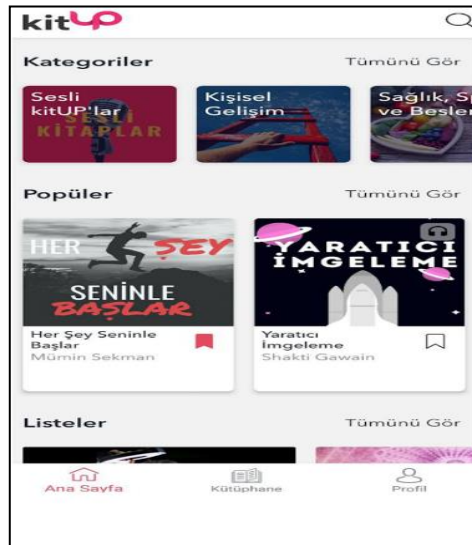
kitUP

Kategoriler
Tümünü Gör

Sesli kitUP'lar
SESLİ KİTAPLAR

Kişisel Gelişim

Sağlık, S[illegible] ve Besle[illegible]

Popüler
Tümünü Gör

HER ŞEY SENİNLE BAŞLAR

Her Şey Seninle Başlar
Mümin Sekman

YARATICI İMGELEME

Yaratıcı İmgeleme
Shakti Gawain

Listeler
Tümünü Gör

Ana Sayfa
Kütüphane
Profil